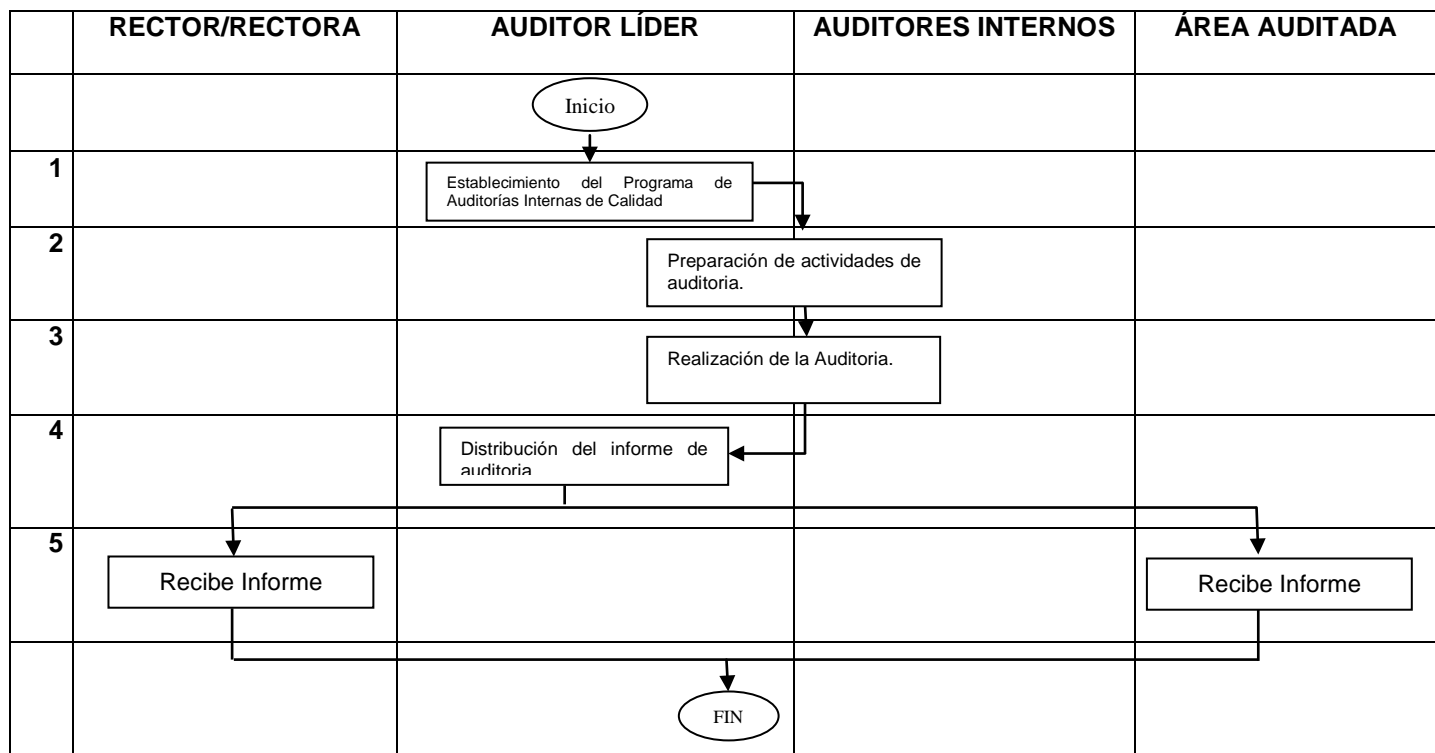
| | RECTOR/RECTORA | AUDITOR LÍDER | AUDITORES INTERNOS | ÁREA AUDITADA |
|---|---|---|---|---|
| | | Inicio | | |
| 1 | | Establecimiento del Programa de Auditorías Internas de Calidad | | |
| 2 | | | Preparación de actividades de auditoria. | |
| 3 | | | Realización de la Auditoria. | |
| 4 | | Distribución del informe de auditoria | | |
| 5 | Recibe Informe | | | Recibe Informe |
| | | FIN | | |